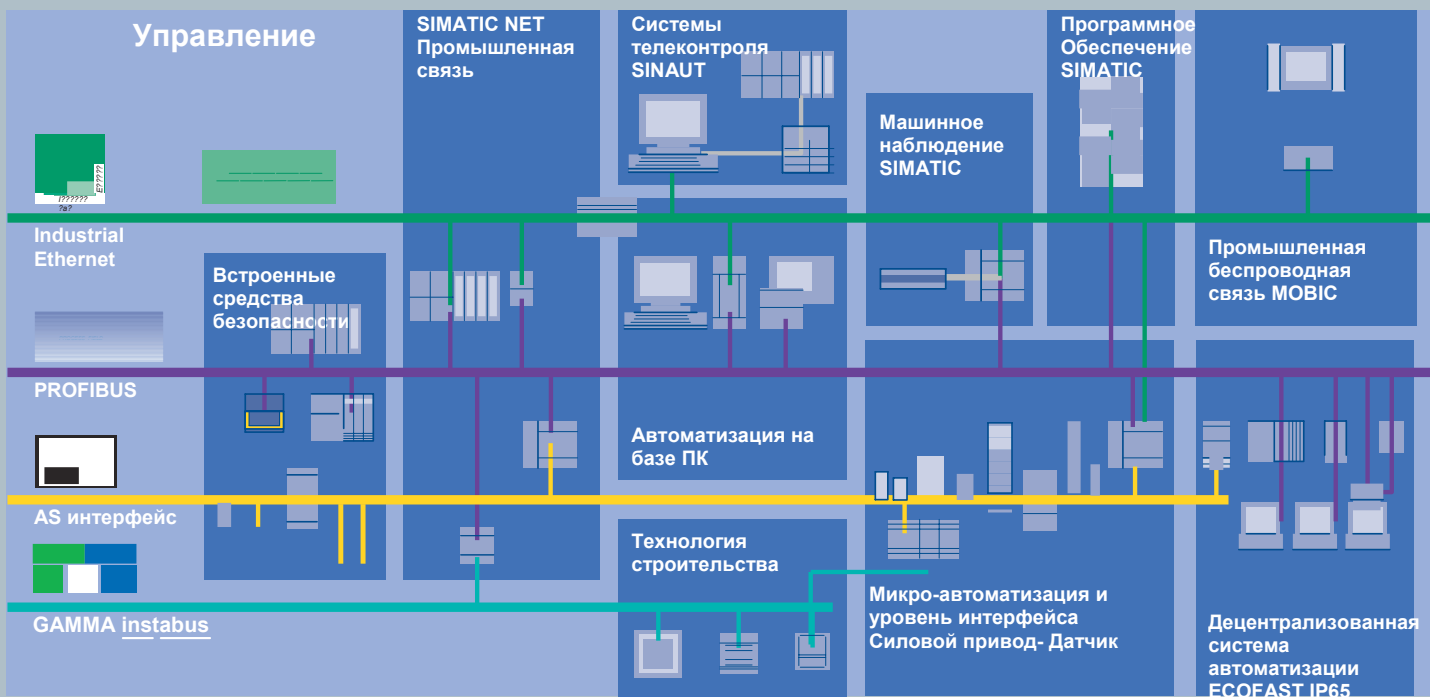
Управление

SIMATIC NET Промышленная связь

Системы телеконтроля SINAUT

Программное Обеспечение SIMATIC

Машинное наблюдение SIMATIC

Industrial Ethernet

Встроенные средства безопасности

Промышленная беспроводная связь MOBIC

PROFIBUS

Автоматизация на базе ПК

AS интерфейс

Технология строительства

Микро-автоматизация и уровень интерфейса Силовой привод- Датчик

GAMMA instabus

Децентрализованная система автоматизации ECOFAST IP65